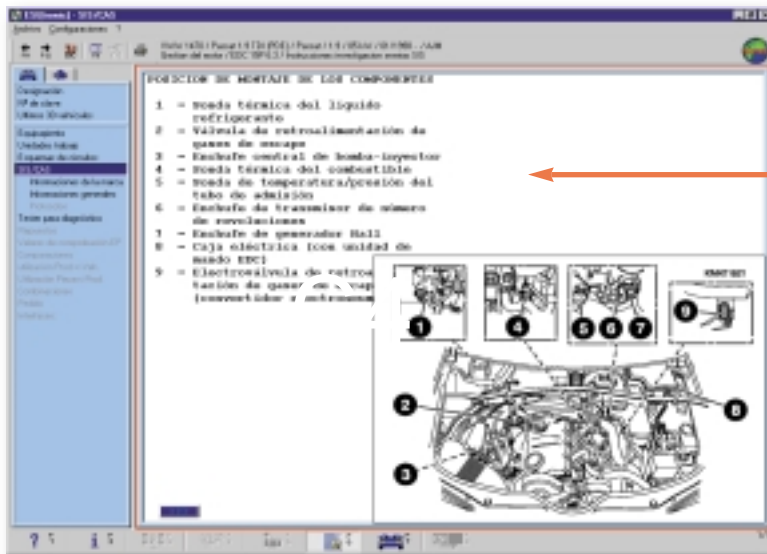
ELSAwin 2 - SOLVEAS

Archivo Configuraciones ?

VW 1430 / Passat 1.9 TDI (PDE) / Passat / 1.9 / 85 kW / 08.1998 - / AJM
Gestión del motor / EDC 15P 6.3 / Instrucciones investigación averías 3/0

Designación
Nº de cliente
Último ID vehículo
Equipamiento
Unidades típicas
Esquemas de circuitos
SOLVEAS
Informaciones de funcionamiento
Informaciones generales
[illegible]
Texto para diagnóstico
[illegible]

POSICION DE MONTAJE DE LOS COMPONENTES

1 - Sonda térmica del líquido refrigerante
2 - Válvula de retroalimentación de gases de escape
3 - Enchufe central de bomba-inyector
4 - Sonda térmica del combustible
5 - Sonda de temperatura/presión del tubo de admisión
6 - Enchufe de transmisor de número de revoluciones
7 - Enchufe de generador Hall
8 - Caja eléctrica (con unidad de mando EDC)
9 - Electroválvula de retroa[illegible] tación de gases de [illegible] (convertidor e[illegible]

1
2
3
4
5
6
7
8
9